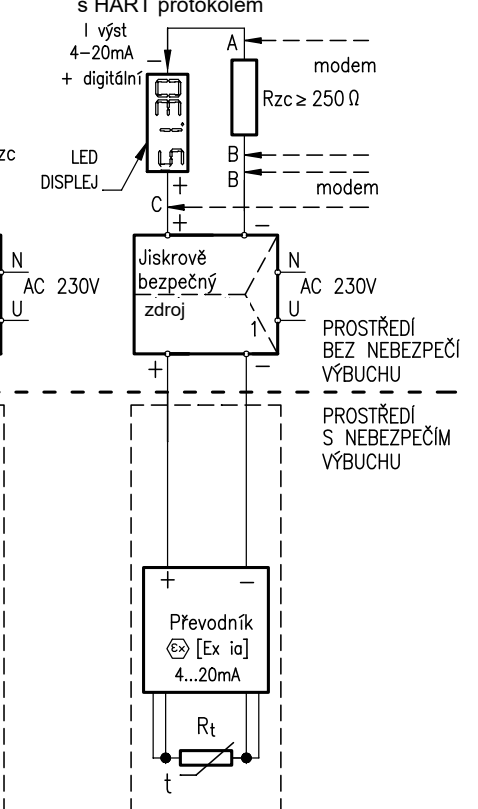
s HART protokolem

I výst
4–20mA
+ digitální
–

A
modem
Rzc ≥ 250 Ω
B
B
modem

zc

LED
DISPLEJ

+
C
+
–

Jiskrově
bezpečný
zdroj
1

N
AC 230V
U

N
AC 230V
U

PROSTŘEDÍ
BEZ NEBEZPEČÍ
VÝBUCHU

+
–

PROSTŘEDÍ
S NEBEZPEČÍM
VÝBUCHU

+
–
Převodník
⟨Ex⟩ [Ex ia]
4...20mA

$R_t$
t